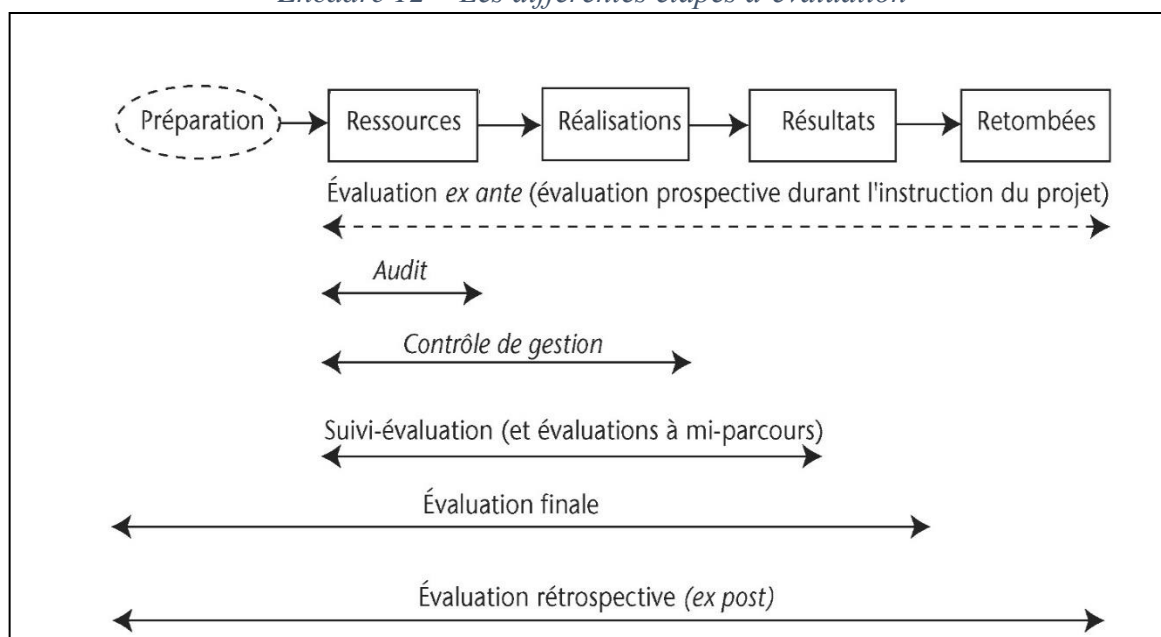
Encadré 12 – Les différentes étapes d'évaluation

Préparation

Ressources

Réalisations

Résultats

Retombées

Évaluation *ex ante* (évaluation prospective durant l'instruction du projet)

*Audit*

*Contrôle de gestion*

Suivi-évaluation (et évaluations à mi-parcours)

Évaluation finale

Évaluation rétrospective *(ex post)*